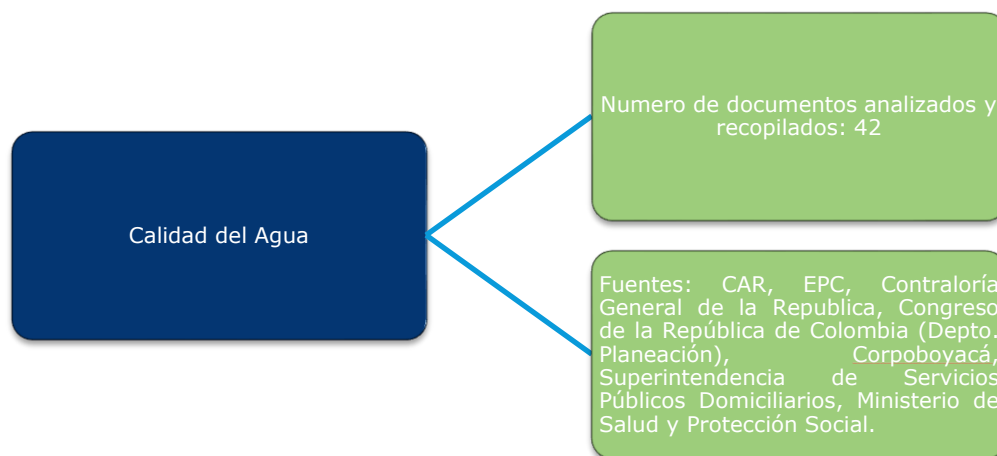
Calidad del Agua

Numero de documentos analizados y recopilados: 42

Fuentes: CAR, EPC, Contraloría General de la Republica, Congreso de la República de Colombia (Depto. Planeación), Corpoboyacá, Superintendencia de Servicios Públicos Domiciliarios, Ministerio de Salud y Protección Social.